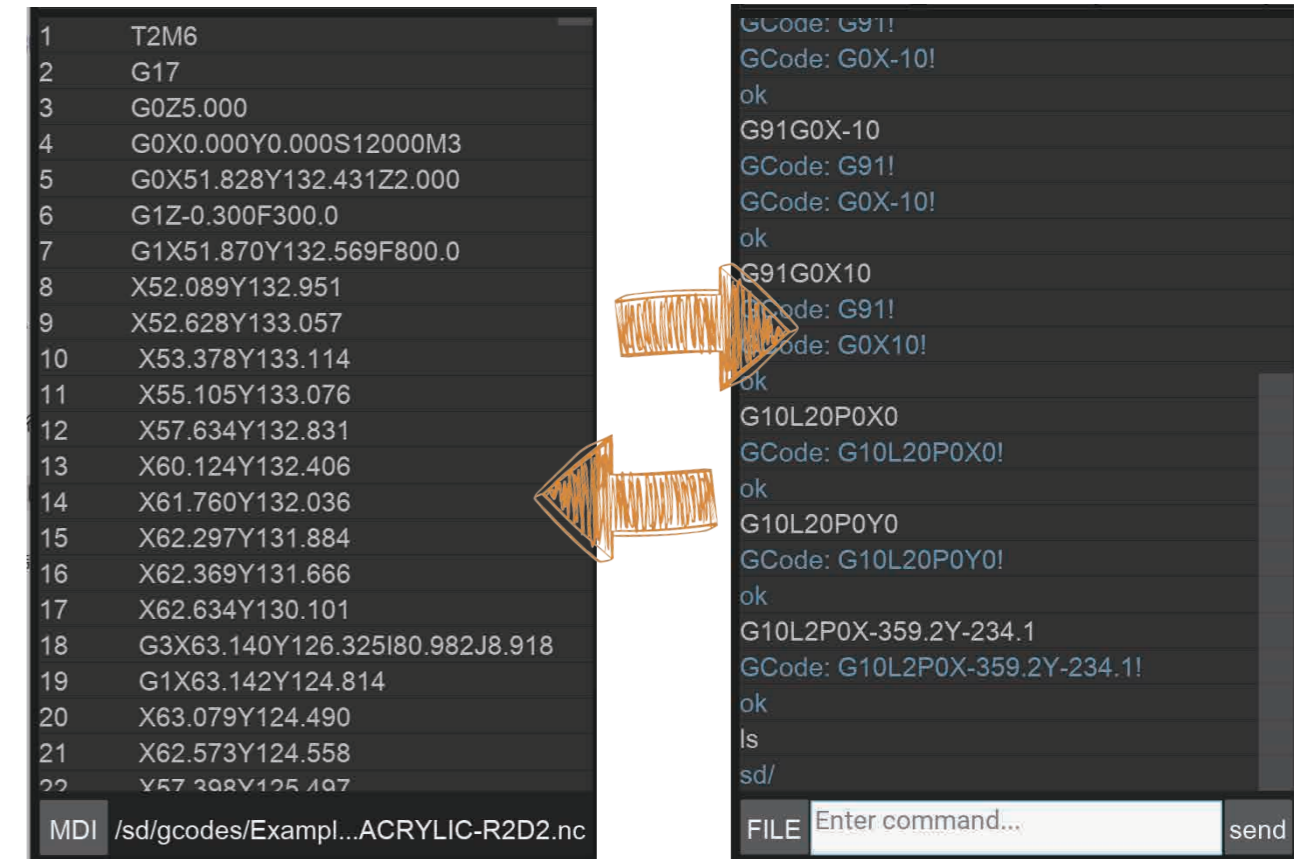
1 T2M6
2 G17
3 G0Z5.000
4 G0X0.000Y0.000S12000M3
5 G0X51.828Y132.431Z2.000
6 G1Z-0.300F300.0
7 G1X51.870Y132.569F800.0
8 X52.089Y132.951
9 X52.628Y133.057
10 X53.378Y133.114
11 X55.105Y133.076
12 X57.634Y132.831
13 X60.124Y132.406
14 X61.760Y132.036
15 X62.297Y131.884
16 X62.369Y131.666
17 X62.634Y130.101
18 G3X63.140Y126.325I80.982J8.918
19 G1X63.142Y124.814
20 X63.079Y124.490
21 X62.573Y124.558
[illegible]

MDI /sd/gcodes/Exampl...ACRYLIC-R2D2.nc

GCode: G91!
GCode: G0X-10!
ok
G91G0X-10
GCode: G91!
GCode: G0X-10!
ok
G91G0X10
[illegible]ode: G91!
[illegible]ode: G0X10!
ok
G10L20P0X0
GCode: G10L20P0X0!
ok
G10L20P0Y0
GCode: G10L20P0Y0!
ok
G10L2P0X-359.2Y-234.1
GCode: G10L2P0X-359.2Y-234.1!
ok
ls
sd/

FILE Enter command... send